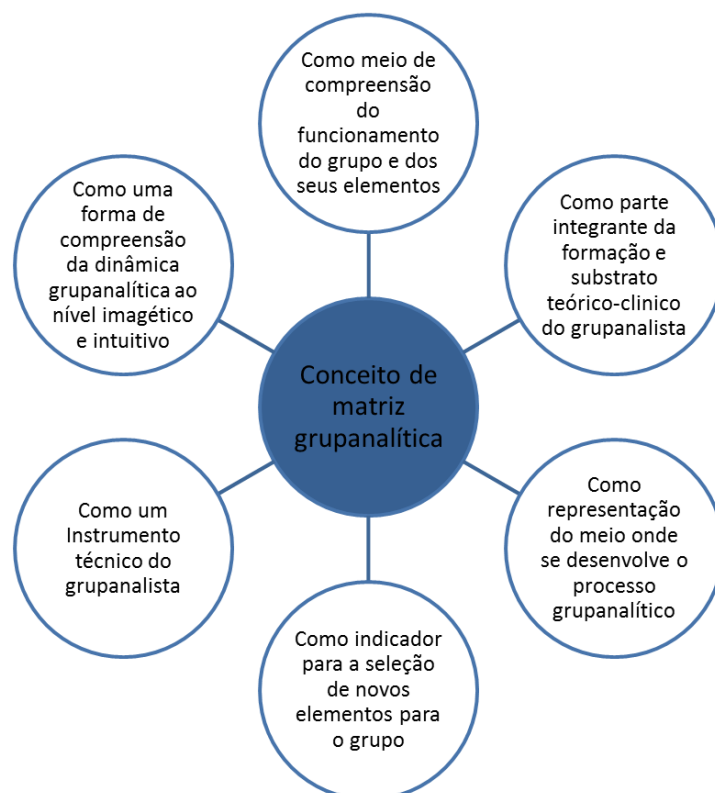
Como meio de compreensão do funcionamento do grupo e dos seus elementos

Como uma forma de compreensão da dinâmica grupanalítica ao nível imagético e intuitivo

Como parte integrante da formação e substrato teórico-clinico do grupanalista

Conceito de matriz grupanalítica

Como um Instrumento técnico do grupanalista

Como representação do meio onde se desenvolve o processo grupanalítico

Como indicador para a seleção de novos elementos para o grupo